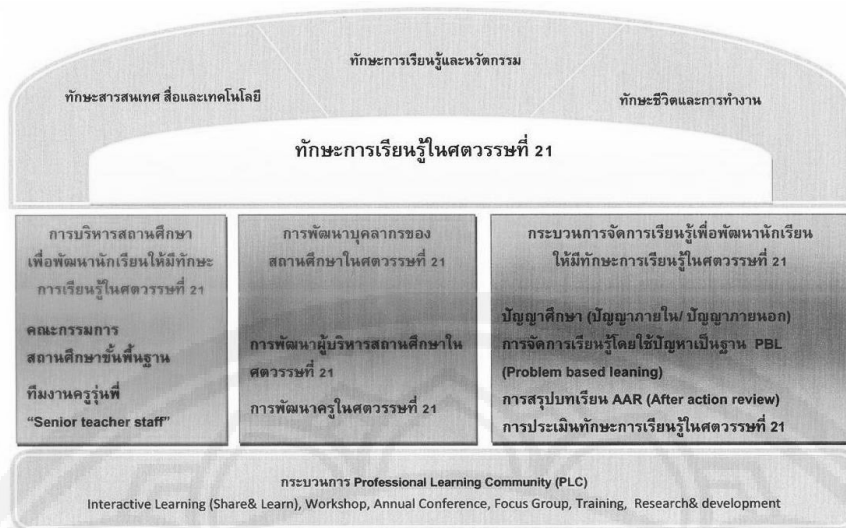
ทักษะการเรียนรู้และนวัตกรรม

ทักษะสารสนเทศ สื่อและเทคโนโลยี

ทักษะชีวิตและการทำงาน

ทักษะการเรียนรู้ในศตวรรษที่ 21

การบริหารสถานศึกษาเพื่อพัฒนานักเรียนให้มีทักษะการเรียนรู้ในศตวรรษที่ 21

คณะกรรมการสถานศึกษาขั้นพื้นฐาน

ทีมงานครูรุ่นพี่ "Senior teacher staff"

การพัฒนาบุคลากรของสถานศึกษาในศตวรรษที่ 21

การพัฒนาผู้บริหารสถานศึกษาในศตวรรษที่ 21

การพัฒนาครูในศตวรรษที่ 21

กระบวนการจัดการเรียนรู้เพื่อพัฒนานักเรียนให้มีทักษะการเรียนรู้ในศตวรรษที่ 21

ปัญญาศึกษา (ปัญญาภายใน/ ปัญญาภายนอก)

การจัดการเรียนรู้โดยใช้ปัญหาเป็นฐาน PBL (Problem based leaning)

การสรุปบทเรียน AAR (After action review)

การประเมินทักษะการเรียนรู้ในศตวรรษที่ 21

กระบวนการ Professional Learning Community (PLC)

Interactive Learning (Share& Learn), Workshop, Annual Conference, Focus Group, Training, Research& development